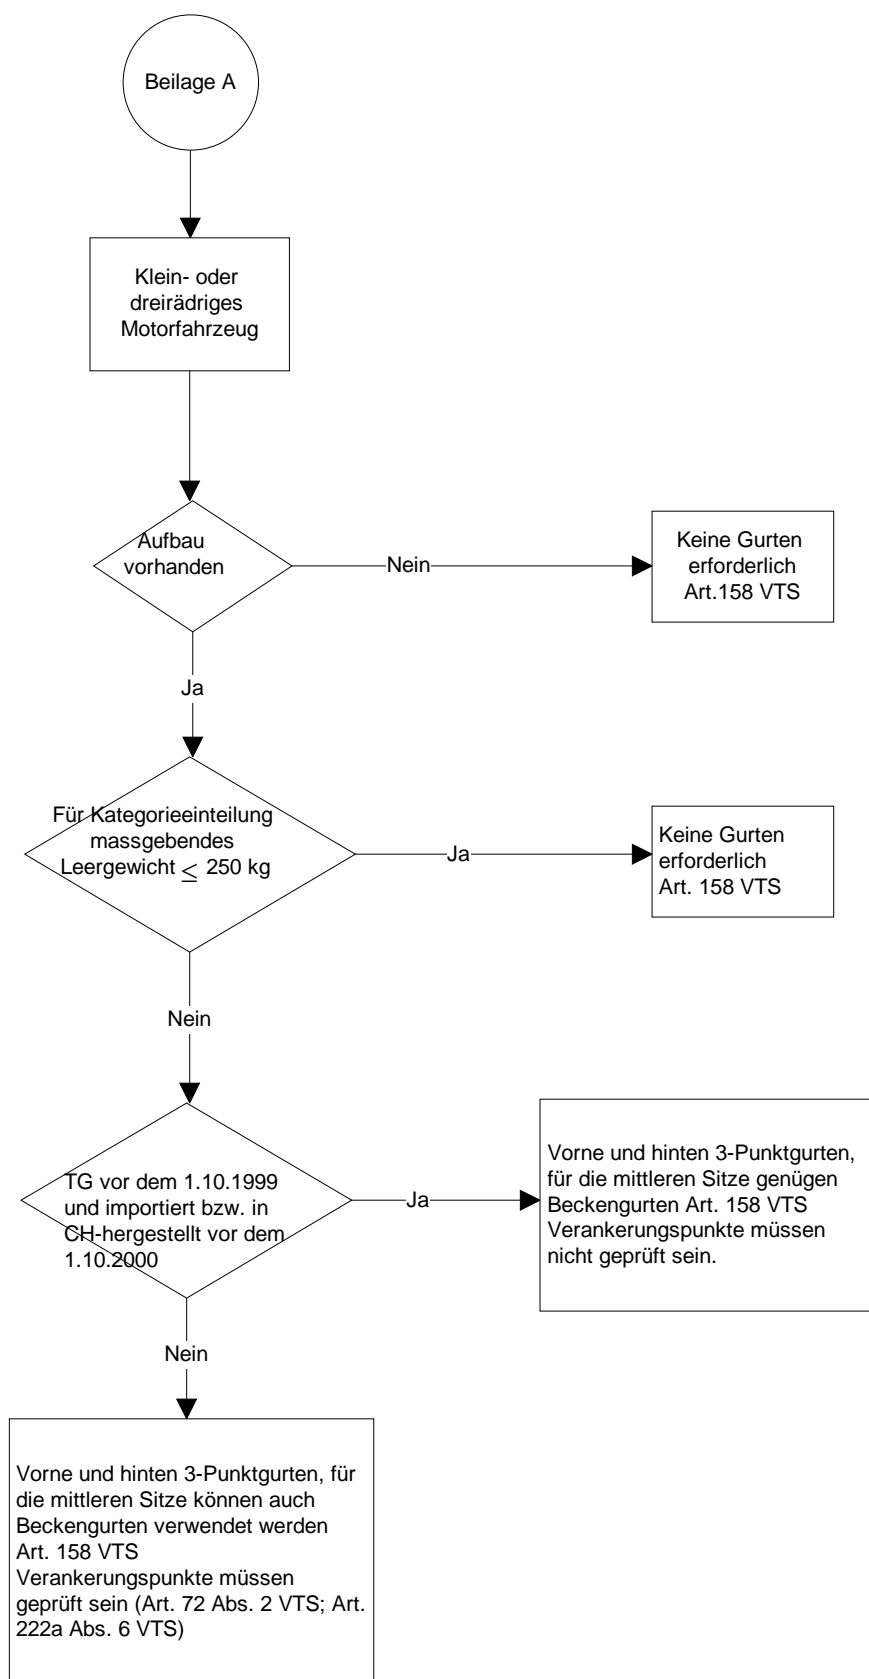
Beilage A

Klein- oder dreirädriges Motorfahrzeug

Aufbau vorhanden

Nein

Keine Gurten erforderlich Art.158 VTS

Ja

Für Kategorieeinteilung massgebendes Leergewicht $\leq$ 250 kg

Ja

Keine Gurten erforderlich Art. 158 VTS

Nein

TG vor dem 1.10.1999 und importiert bzw. in CH-hergestellt vor dem 1.10.2000

Ja

Vorne und hinten 3-Punktgurten, für die mittleren Sitze genügen Beckengurten Art. 158 VTS Verankerungspunkte müssen nicht geprüft sein.

Nein

Vorne und hinten 3-Punktgurten, für die mittleren Sitze können auch Beckengurten verwendet werden Art. 158 VTS Verankerungspunkte müssen geprüft sein (Art. 72 Abs. 2 VTS; Art. 222a Abs. 6 VTS)